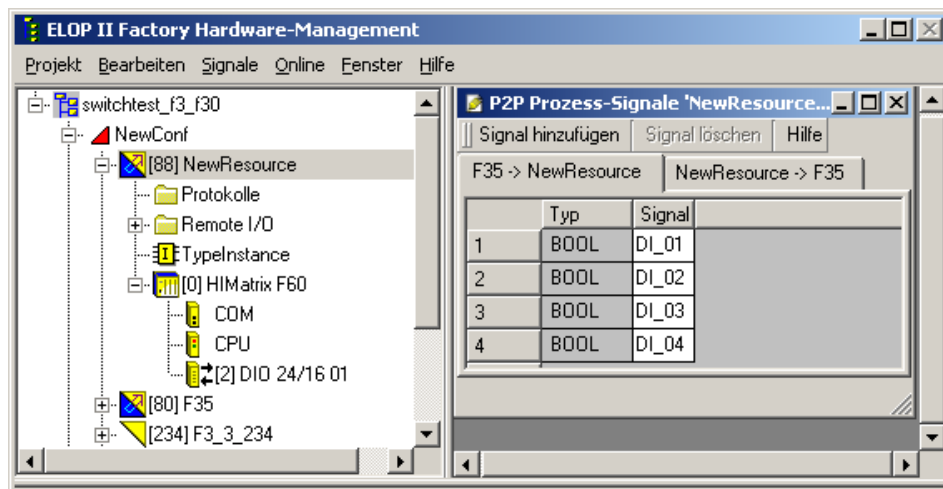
ELOP II Factory Hardware-Management

Projekt Bearbeiten Signale Online Fenster Hilfe

switchtest_f3_f30
NewConf
[88] NewResource
Protokolle
Remote I/O
TypeInstance
[0] HIMatrix F60
COM
CPU
[2] DIO 24/16 01
[80] F35
[234] F3_3_234

P2P Prozess-Signale 'NewResource...

Signal hinzufügen Signal löschen Hilfe

F35 -> NewResource NewResource -> F35

| | Typ | Signal |
|---|---|---|
| 1 | BOOL | DI_01 |
| 2 | BOOL | DI_02 |
| 3 | BOOL | DI_03 |
| 4 | BOOL | DI_04 |